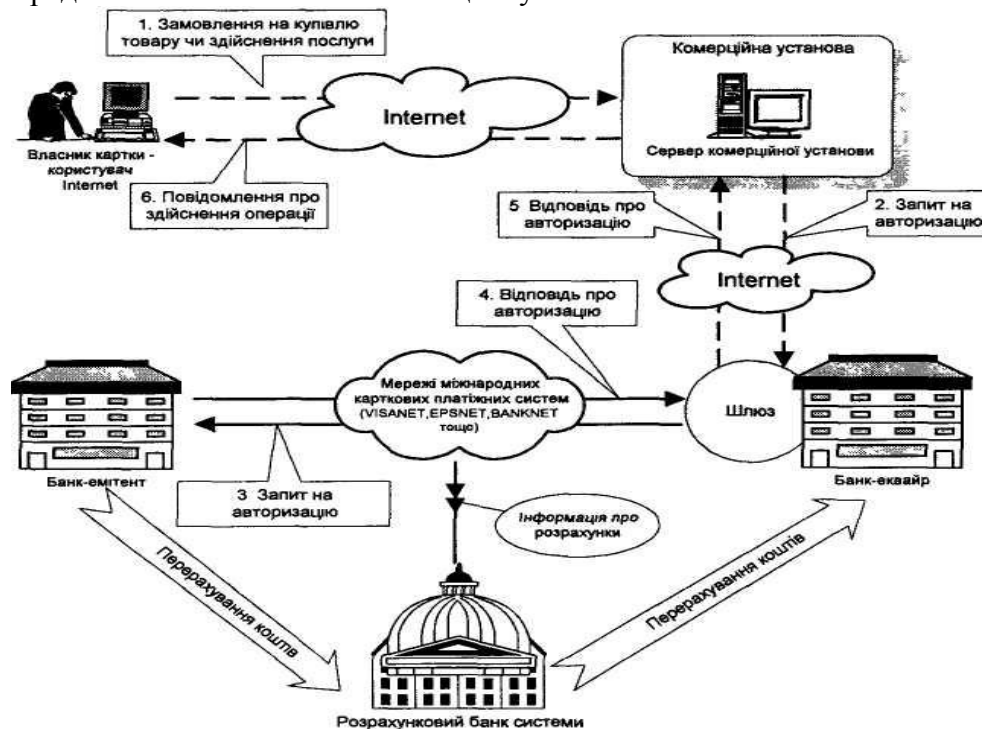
1. Замовлення на купівлю товару чи здійснення послуги

Комерційна установа

Internet

Власник картки - користувач Internet

Сервер комерційної установи

6. Повідомлення про здійснення операції

5 Відповідь про авторизацію

2. Запит на авторизацію

Internet

4. Відповідь про авторизацію

Мережі міжнародних карткових платіжних систем (VISANET,EPSNET,BANKNET тощо)

Шлюз

Банк-емітент

3 Запит на авторизацію

Банк-еквайр

Інформація про розрахунки

Перерахування коштів

Перерахування коштів

Розрахунковий банк системи